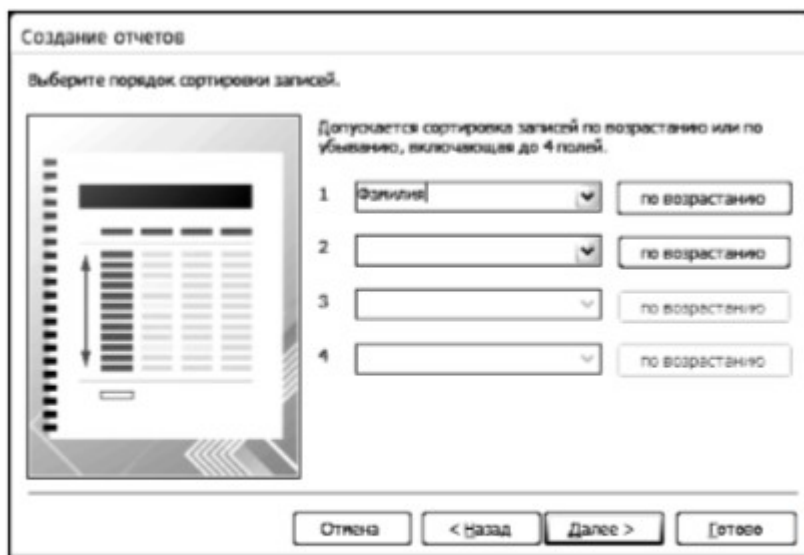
Создание отчетов

Выберите порядок сортировки записей.

Допускается сортировка записей по возрастанию или по убыванию, включающая до 4 полей.

1 Фамилия по возрастанию

2 по возрастанию

3 по возрастанию

4 по возрастанию

Отмена < Назад Далее > Готово